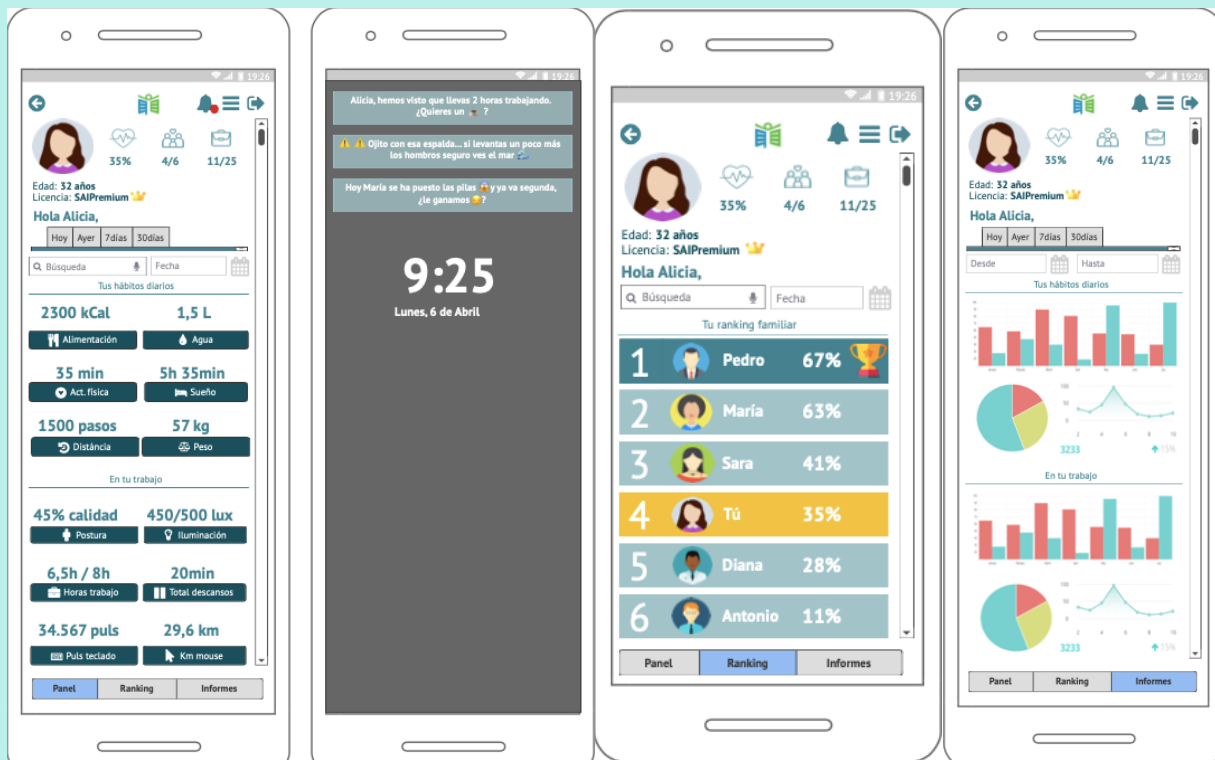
19:26

35% 4/6 11/25

Edad: 32 años
Licencia: SAIPremium

Hola Alicia,

Hoy | Ayer | 7días | 30días

Búsqueda | Fecha

Tus hábitos diarios

2300 kCal
Alimentación

1,5 L
Agua

35 min
Act. física

5h 35min
Sueño

1500 pasos
Distáncia

57 kg
Peso

En tu trabajo

45% calidad
Postura

450/500 lux
Iluminación

6,5h / 8h
Horas trabajo

20min
Total descansos

34.567 puls
Puls teclado

29,6 km
Km mouse

Panel | Ranking | Informes

19:26

Alicia, hemos visto que llevas 2 horas trabajando. ¿Quieres un ?

Ojito con esa espalda... si levantas un poco más los hombros seguro ves el mar

Hoy María se ha puesto las pilas y ya va segunda, ¿le ganamos?

9:25
Lunes, 6 de Abril

19:26

35% 4/6 11/25

Edad: 32 años
Licencia: SAIPremium

Hola Alicia,

Búsqueda | Fecha

Tu ranking familiar

| 1 | Pedro | 67% |
|---|---|---|
| 2 | María | 63% |
| 3 | Sara | 41% |
| 4 | Tú | 35% |
| 5 | Diana | 28% |
| 6 | Antonio | 11% |

Panel | Ranking | Informes

19:26

35% 4/6 11/25

Edad: 32 años
Licencia: SAIPremium

Hola Alicia,

Hoy | Ayer | 7días | 30días

Desde | Hasta

Tus hábitos diarios

3233 15%

En tu trabajo

3233 15%

Panel | Ranking | Informes